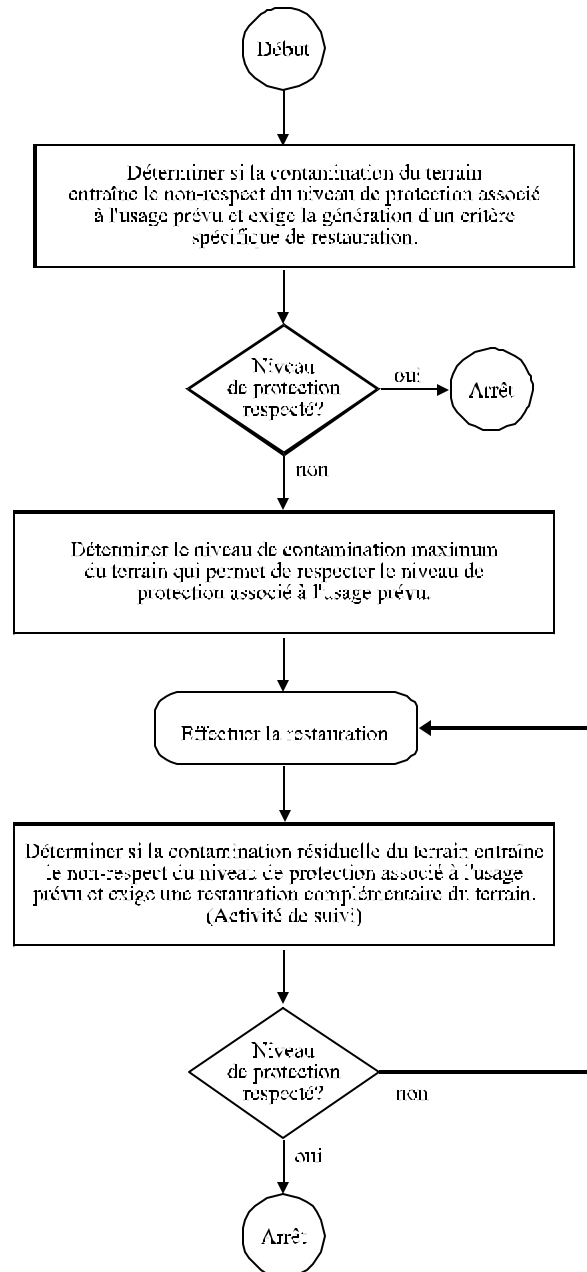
Début

Déterminer si la contamination du terrain entraîne le non-respect du niveau de protection associé à l'usage prévu et exige la génération d'un critère spécifique de restauration.

Niveau de protection respecté?

oui

Arrêt

non

Déterminer le niveau de contamination maximum du terrain qui permet de respecter le niveau de protection associé à l'usage prévu.

Effectuer la restauration

Déterminer si la contamination résiduelle du terrain entraîne le non-respect du niveau de protection associé à l'usage prévu et exige une restauration complémentaire du terrain. (Activité de suivi)

Niveau de protection respecté?

non

oui

Arrêt